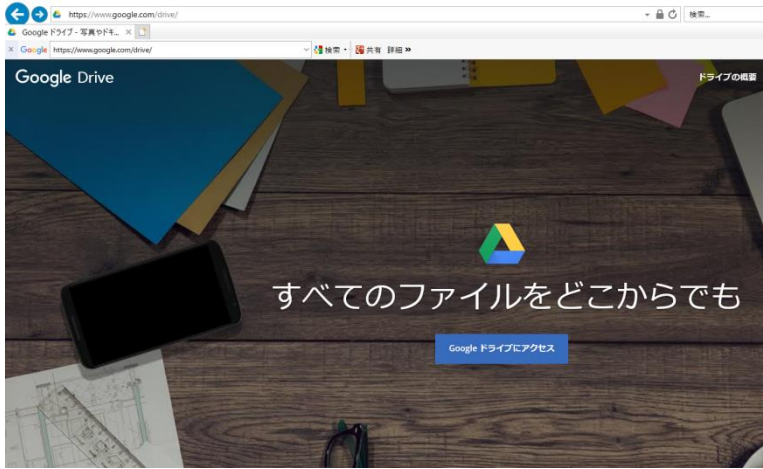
https://www.google.com/drive/

検索...

Google ドライブ - 写真やドキ... ×

× Google https://www.google.com/drive/

検索 · 共有 詳細 »

Google Drive

ドライブの概要

すべてのファイルをどこからでも

Google ドライブにアクセス